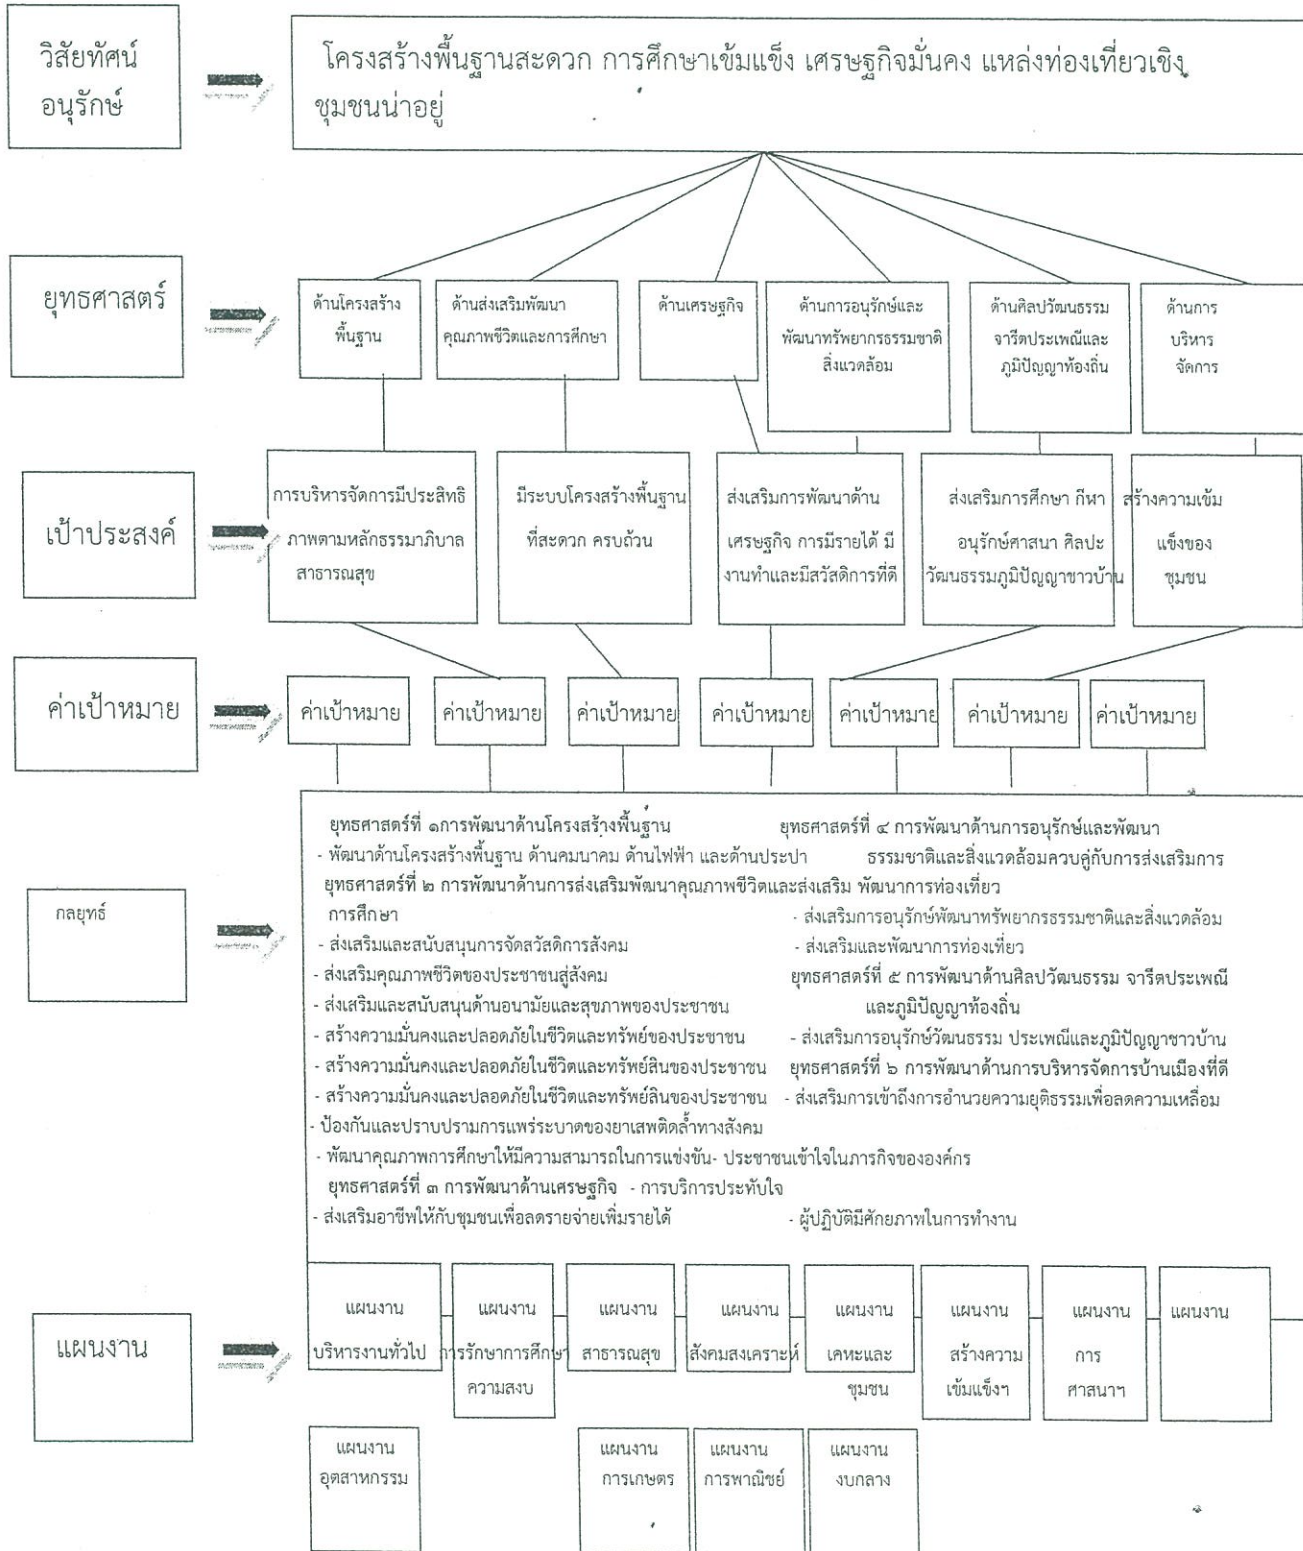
วิสัยทัศน์ อนุรักษ์

โครงสร้างพื้นฐานสะดวก การศึกษาเข้มแข็ง เศรษฐกิจมั่นคง แหล่งท่องเที่ยวเชิง ชุมชนน่าอยู่

ยุทธศาสตร์

ด้านโครงสร้างพื้นฐาน

ด้านส่งเสริมพัฒนาคุณภาพชีวิตและการศึกษา

ด้านเศรษฐกิจ

ด้านการอนุรักษ์และพัฒนาทรัพยากรธรรมชาติสิ่งแวดล้อม

ด้านศิลปวัฒนธรรมจารีตประเพณีและภูมิปัญญาท้องถิ่น

ด้านการบริหารจัดการ

เป้าประสงค์

การบริหารจัดการมีประสิทธิภาพตามหลักธรรมาภิบาล สาธารณสุข

มีระบบโครงสร้างพื้นฐานที่สะดวก ครบถ้วน

ส่งเสริมการพัฒนาด้านเศรษฐกิจ การมีรายได้ มีงานทำและมีสวัสดิการที่ดี

ส่งเสริมการศึกษา กีฬา อนุรักษ์ศาสนา ศิลปะ วัฒนธรรมภูมิปัญญาชาวบ้าน

สร้างความเข้มแข็งของชุมชน

ค่าเป้าหมาย

ค่าเป้าหมาย | ค่าเป้าหมาย | ค่าเป้าหมาย | ค่าเป้าหมาย | ค่าเป้าหมาย | ค่าเป้าหมาย | ค่าเป้าหมาย

กลยุทธ์

ยุทธศาสตร์ที่ ๑การพัฒนาด้านโครงสร้างพื้นฐาน
- พัฒนาด้านโครงสร้างพื้นฐาน ด้านคมนาคม ด้านไฟฟ้า และด้านประปา
ยุทธศาสตร์ที่ ๒ การพัฒนาด้านการส่งเสริมพัฒนาคุณภาพชีวิตและส่งเสริม การศึกษา
- ส่งเสริมและสนับสนุนการจัดสวัสดิการสังคม
- ส่งเสริมคุณภาพชีวิตของประชาชนสู่สังคม
- ส่งเสริมและสนับสนุนด้านอนามัยและสุขภาพของประชาชน
- สร้างความมั่นคงและปลอดภัยในชีวิตและทรัพย์ของประชาชน
- สร้างความมั่นคงและปลอดภัยในชีวิตและทรัพย์สินของประชาชน
- สร้างความมั่นคงและปลอดภัยในชีวิตและทรัพย์สินของประชาชน
- ป้องกันและปราบปรามการแพร่ระบาดของยาเสพติดล้ำทางสังคม
- พัฒนาคุณภาพการศึกษาให้มีความสามารถในการแข่งขัน
ยุทธศาสตร์ที่ ๓ การพัฒนาด้านเศรษฐกิจ
- ส่งเสริมอาชีพให้กับชุมชนเพื่อลดรายจ่ายเพิ่มรายได้

ยุทธศาสตร์ที่ ๔ การพัฒนาด้านการอนุรักษ์และพัฒนา ธรรมชาติและสิ่งแวดล้อมควบคู่กับการส่งเสริมการ พัฒนาการท่องเที่ยว
- ส่งเสริมการอนุรักษ์พัฒนาทรัพยากรธรรมชาติและสิ่งแวดล้อม
- ส่งเสริมและพัฒนาการท่องเที่ยว
ยุทธศาสตร์ที่ ๕ การพัฒนาด้านศิลปวัฒนธรรม จารีตประเพณี และภูมิปัญญาท้องถิ่น
- ส่งเสริมการอนุรักษ์วัฒนธรรม ประเพณีและภูมิปัญญาชาวบ้าน
ยุทธศาสตร์ที่ ๖ การพัฒนาด้านการบริหารจัดการบ้านเมืองที่ดี
- ส่งเสริมการเข้าถึงการอำนวยความยุติธรรมเพื่อลดความเหลื่อม
- ประชาชนเข้าใจในภารกิจขององค์กร
- การบริการประทับใจ
- ผู้ปฏิบัติมีศักยภาพในการทำงาน

แผนงาน

แผนงานบริหารงานทั่วไป
แผนงานการรักษาการศึกษาความสงบ
แผนงานสาธารณสุข
แผนงานสังคมสงเคราะห์
แผนงานเคหะและชุมชน
แผนงานสร้างความเข้มแข็งฯ
แผนงานการศาสนาฯ
แผนงาน
แผนงานอุตสาหกรรม
แผนงานการเกษตร
แผนงานการพาณิชย์
แผนงานงบกลาง